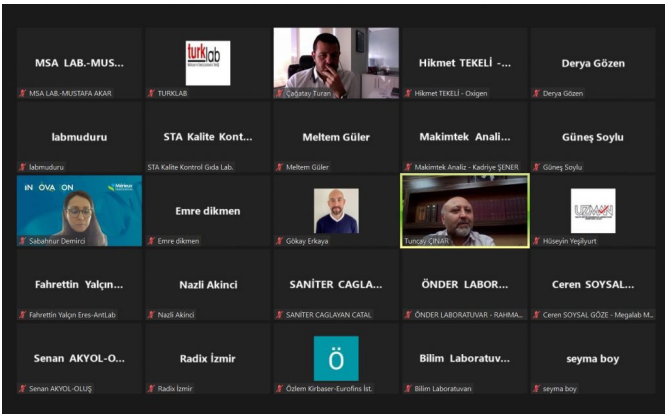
MSA LAB.-MUS...
MSA LAB.-MUSTAFA AKAR

turklab
TURKLAB

Çağatay Turan

Hikmet TEKELİ -...
Hikmet TEKELİ - Oxigen

Derya Gözen
Derya Gözen

labmuduru
labmuduru

STA Kalite Kont...
STA Kalite Kontrol Gıda Lab.

Meltem Güler
Meltem Güler

Makimtek Anali...
Makimtek Analiz - Kadriye ŞENER

Güneş Soylu
Güneş Soylu

IN OVA ON
Sabahnur Demirci

Emre dikmen
Emre dikmen

Gökay Erkaya

Tuncay ÇINAR

UZMAN
Hüseyin Yeşilyurt

Fahrettin Yalçın...
Fahrettin Yalçın Eres-AntLab

Nazli Akinci
Nazli Akinci

SANİTER CAGLA...
SANİTER CAGLAYAN CATAL

ÖNDER LABOR...
ÖNDER LABORATUVAR - RAHMA...

Ceren SOYSAL...
Ceren SOYSAL GÖZE - Megalab M...

Senan AKYOL-O...
Senan AKYOL-OLUŞ

Radix İzmir
Radix İzmir

Ö
Özlem Kirbaser-Eurofins İst.

Bilim Laboratuv...
Bilim Laboratuvarı

seyma boy
seyma boy